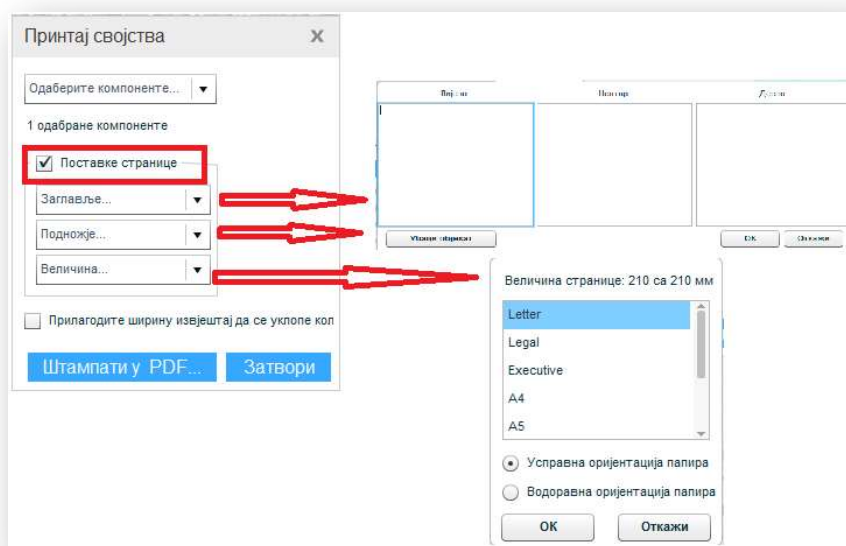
Принтај својства

Одаберите компоненте...

1 одабране компоненте

Поставке странице

Заглавље...

Подножје...

Величина...

Прилагодите ширину извјештај да се уклопе кол

Штампати у PDF...

Затвори

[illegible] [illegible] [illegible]

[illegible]

OK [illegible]

Величина странице: 210 са 210 мм

Letter

Legal

Executive

A4

A5

Усправна оријентација папира

Водоравна оријентација папира

OK

Откажи